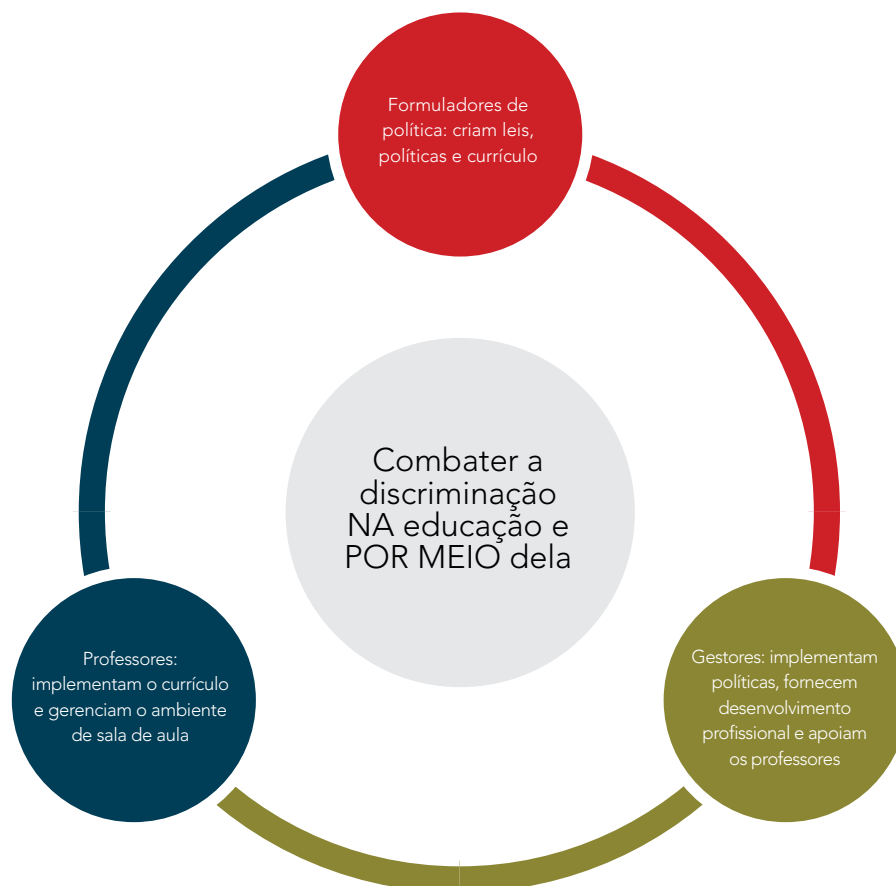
Formuladores de política: criam leis, políticas e currículo

Combater a discriminação NA educação e POR MEIO dela

Gestores: implementam políticas, fornecem desenvolvimento profissional e apoiam os professores

Professores: implementam o currículo e gerenciam o ambiente de sala de aula